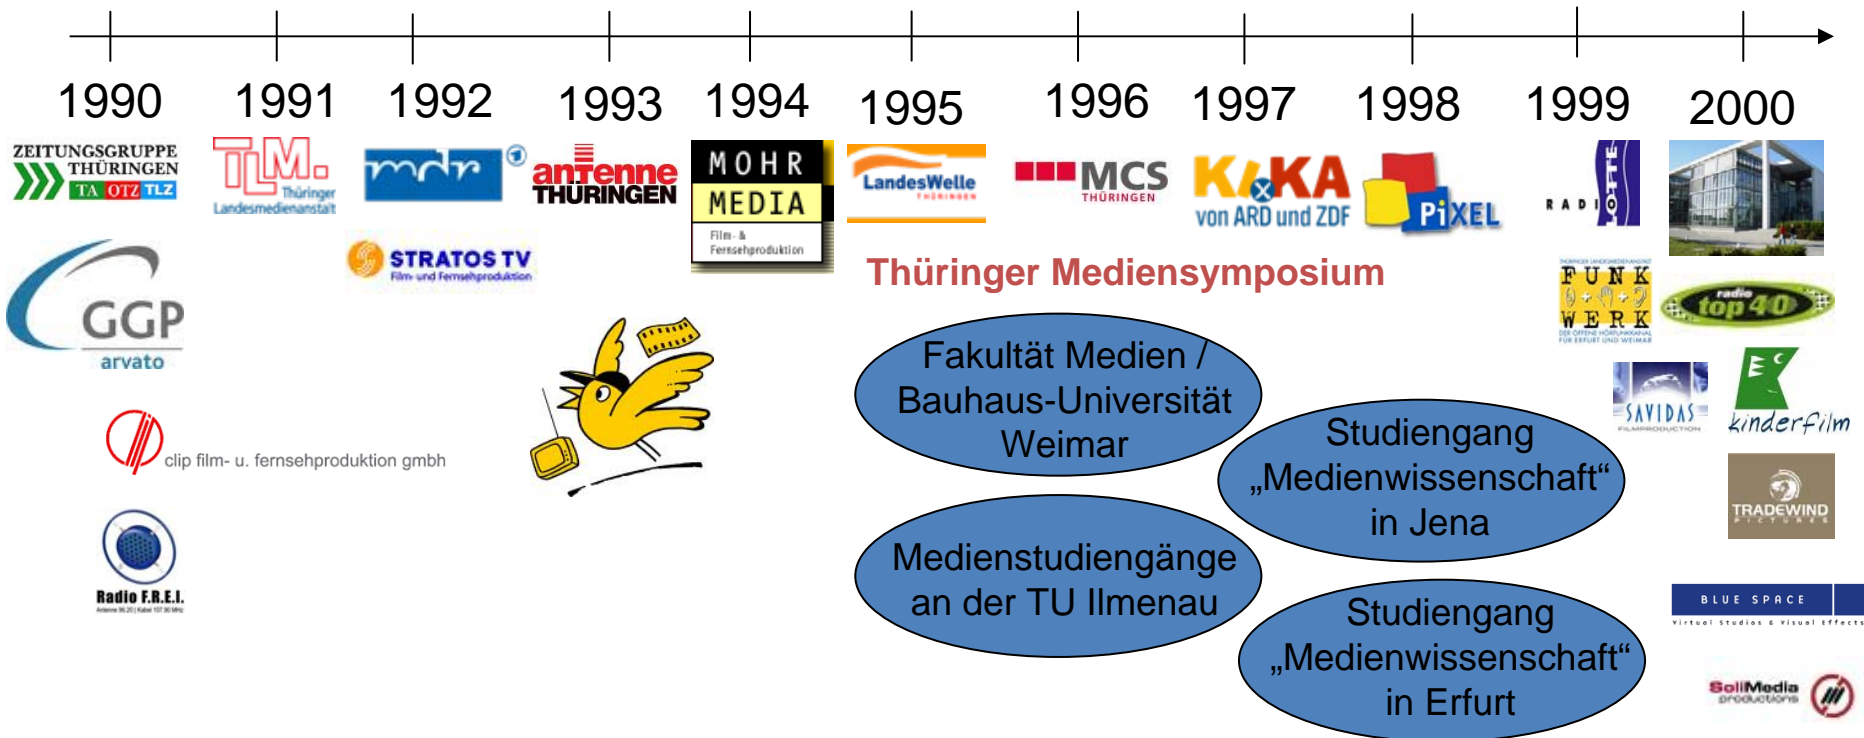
1990 1991 1992 1993 1994 1995 1996 1997 1998 1999 2000

ZEITUNGSGRUPPE THÜRINGEN TA OTZ TLZ

TLM Thüringer Landesmedienanstalt

mdr

antenne THÜRINGEN

MOHR MEDIA Film- & Fernsehproduktion

LandesWelle THÜRINGEN

MCS THÜRINGEN

KiKA von ARD und ZDF

PiXEL

RADIO LOTTE

GGP arvato

STRATOS TV Film- und Fernsehproduktion

Thüringer Mediensymposium

FUNKWERK DER OFFENE HÖRFUNKKANAL FÜR ERFURT UND WEIMAR

radio top 40

Fakultät Medien / Bauhaus-Universität Weimar

Studiengang „Medienwissenschaft" in Jena

clip film- u. fernsehproduktion gmbh

SAVIDAS FILMPRODUCTION

kinderfilm

TRADEWIND PICTURES

Radio F.R.E.I.

Medienstudiengänge an der TU Ilmenau

Studiengang „Medienwissenschaft" in Erfurt

BLUE SPACE Virtual Studios & Visual Effects

SoliMedia productions